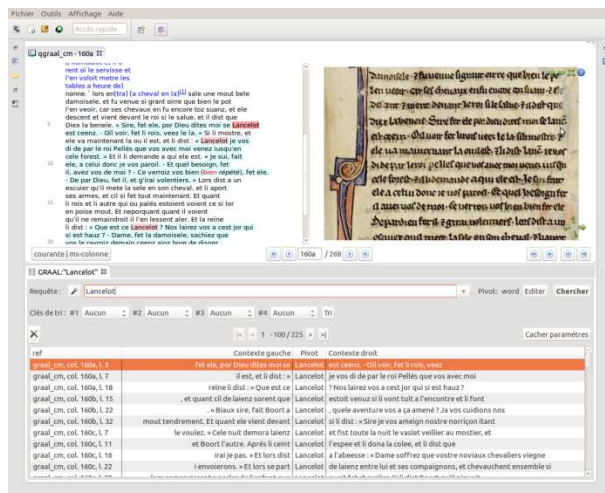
Fichier Outils Affichage Aide

Accès rapide

qgraal_cm - 160a

rent oi le servisse et
l'en voloit metre les
tables a heure de]
nonne.' lors en[tra] [a cheval en la][1] sale une moult bele damoisele, et fu venue si grant oirre que bien le pot l'en veoir, car ses chevaus en fu encore toz suanz. et ele descent et vient devant le roi si le salue, et il dist que Dieus la beneie. « Sire, fet ele, por Dieu dites moi se Lancelot est ceenz. - Oïl voir, fet li rois, veez le la. » Si li mostre, et ele va maintenant la ou il est, et li dist : « Lancelot je vos di de par le roi Pellés que vos avec moi venez jusqu'en cele forest. » Et il li demande a qui ele est. « Je sui, fait ele, a celui donc je vos paroil. - Et quel besoign, fet il, avez vos de moi ? - Ce vermoiz vos bien (bien repété), fet ele. - De par Dieu, fet il, et g'irai volentiers. » Lors dist a un escuier qu'il mete la sele en son cheval, et li aport ses armes, et cil si fet tout maintenant. Et quant li rois et li autre qui du palés estoient virent ce si lor en poise mout. Et neporquant quant il virent qu'il ne remaindroit il l'en lessent aler. Et la reïne li dist : « Que est ce Lancelot ? Nos lairez vos a cest jor qui si est hauz ? - Dame, fet la damoisele, sachiez que vos le ravroiz demain ceenz ainz hore de disner

5
10
15
20

courante | ms-colonne

160a / 268

GRAAL:"Lancelot"

Requête: Lancelot
Pivot: word Editer Chercher

Clés de tri : #1 Aucun #2 Aucun #3 Aucun #4 Aucun Tri

1 - 100 / 225
Cacher paramètres

| ref | Contexte gauche | Pivot | Contexte droit |
|---|---|---|---|
| graal_cm, col. 160a, l. 5 | fet ele, por Dieu dites moi se | Lancelot | est ceenz. - Oïl voir, fet li rois, veez |
| graal_cm, col. 160a, l. 7 | il est, et li dist : « | Lancelot | je vos di de par le roi Pellés que vos avec moi |
| graal_cm, col. 160a, l. 18 | reïne li dist : « Que est ce | Lancelot | ? Nos lairez vos a cest jor qui si est hauz ? |
| graal_cm, col. 160b, l. 15 | , et quant cil de laienz sorent que | Lancelot | estoit venuz si li vont tuit a l'encontre et li font |
| graal_cm, col. 160b, l. 22 | . « Biaux sire, fait Boort a | Lancelot | , quele aventure vos a ça amené ? Ja vos cuidions nos |
| graal_cm, col. 160b, l. 30 | mout tendrement. Et quant ele vient devant | Lancelot | si li dist : « Sire je vos ameign nostre norriçon itant |
| graal_cm, col. 160c, l. 7 | le voulez. « Cele nuit demora laienz | Lancelot | et fist toute la nuit le vaslet veillier au mostier, et |
| graal_cm, col. 160c, l. 11 | et Boort l'autre. Après li ceint | Lancelot | l'espee et li dona la colee, et li dist que |
| graal_cm, col. 160c, l. 16 | irai je pas. » Et lors dist | Lancelot | a l'abeesse : « Dame soffrez que vostre noviaux chevaliers viegne |
| graal_cm, col. 160c, l. 22 | i envoierons. » Et lors se part | Lancelot | de laienz entre lui et ses compaignons, et chevauchent ensemble si |